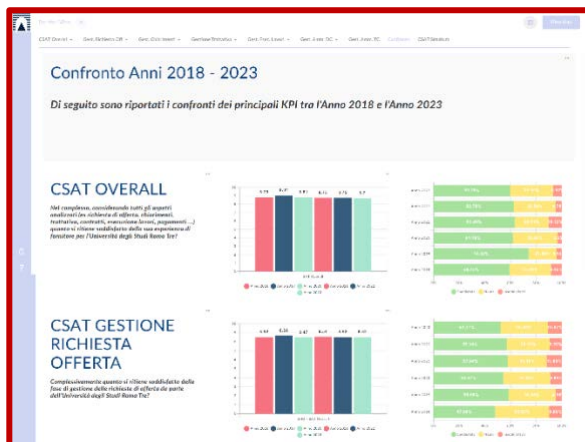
CSAT Overall
Gest. Richiesta Off.
Gest. Ord. Invest.
Gestione Richiesta
Gest. Prod. Invest.
Gest. Acq. DC
Gest. Acq. DC
Confronto
CSAT Strutture

Confronto Anni 2018 - 2023

Di seguito sono riportati i confronti dei principali KPI tra l'Anno 2018 e l'Anno 2023

CSAT OVERALL

Nel complesso, considerando tutti gli aspetti analizzati (es. richiesta di offerta, chiarimenti, trattativa, contratti, esecuzione lavori, pagamenti ...) quanto si ritiene soddisfatto della sua esperienza di fornitore per l'Università degli Studi Roma Tre?

CSAT GESTIONE RICHIESTA OFFERTA

Complessivamente quanto si ritiene soddisfatto della fase di gestione delle richieste di offerta da parte dell'Università degli Studi Roma Tre?